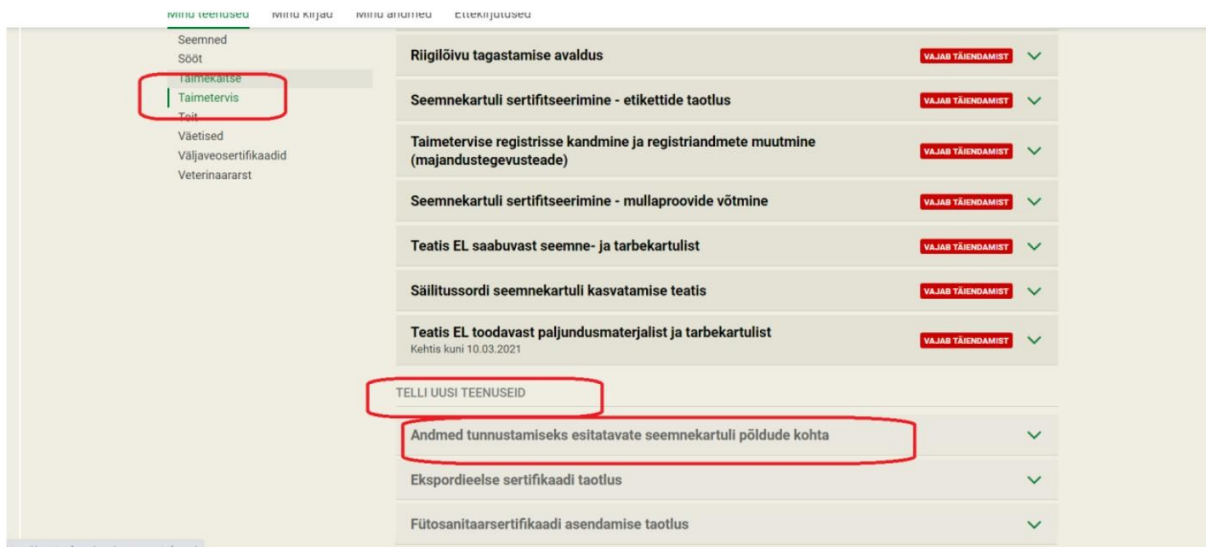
Minu teenused Minu kirjad Minu andmed Ettekirjutused

Seemned
Sööt
Taimekaitse
Taimetervis
Toit
Väetised
Väljaveosertifikaadid
Veterinaararst

Riigilõivu tagastamise avaldus VAJAB TÄIENDAMIST

Seemnekartuli sertifitseerimine - etikettide taotlus VAJAB TÄIENDAMIST

Taimetervise registrisse kandmine ja registriandmete muutmine (majandustegevusteade) VAJAB TÄIENDAMIST

Seemnekartuli sertifitseerimine - mullaproovide võtmine VAJAB TÄIENDAMIST

Teatis EL saabuvast seemne- ja tarbekartulist VAJAB TÄIENDAMIST

Säilitussordi seemnekartuli kasvatamise teatis VAJAB TÄIENDAMIST

Teatis EL toodavast paljundusmaterjalist ja tarbekartulist
Kehtis kuni 10.03.2021 VAJAB TÄIENDAMIST

TELLI UUSI TEENUSEID

Andmed tunnustamiseks esitatavate seemnekartuli põldude kohta

Ekspordieelse sertifikaadi taotlus

Fütosanitaarsertifikaadi asendamise taotlus